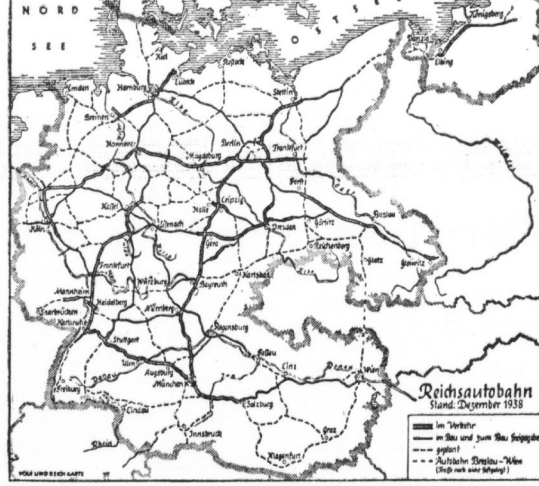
NORD
SEE
OSTSEE
Königsberg
Danzig
Elbing
Kiel
Lübeck
Hamburg
Rostock
Stettin
Emden
Bremen
Hannover
Berlin
Frankfurt
Magdeburg
Posen
Kassel
Halle
Leipzig
Köln
Weimar
Gera
Dresden
Görlitz
Breslau
Reichenberg
Glatz
Jägerndorf
Frankfurt
Würzburg
Bayreuth
Karlsbad
Mannheim
Heidelberg
Saarbrücken
Karlsruhe
Nürnberg
Regensburg
Stuttgart
Passau
Linz
Wien
Ulm
Augsburg
München
Freiburg
Lindau
Salzburg
Innsbruck
Graz
Klagenfurt
Rhein
Donau
Elbe
Oder
Reichsautobahn
Stand: Dezember 1938
im Verkehr
im Bau und zum Bau freigegeben
geplant
Autobahn Breslau-Wien (Strecke noch nicht festgelegt)
VOLK UND REICH KARTE